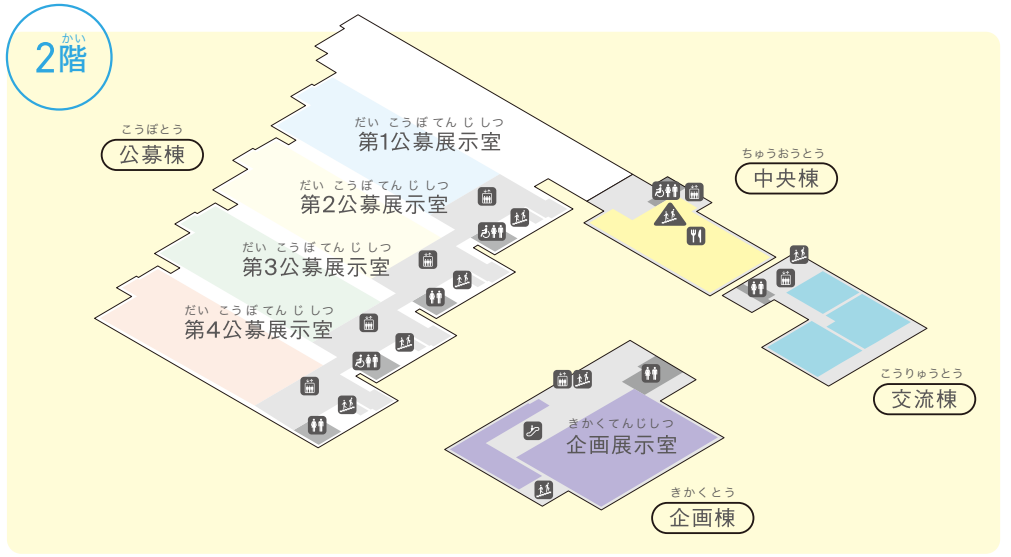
かい
2階

こうぼとう
公募棟

だい こうぼてんじしつ
第1公募展示室

だい こうぼてんじしつ
第2公募展示室

だい こうぼてんじしつ
第3公募展示室

だい こうぼてんじしつ
第4公募展示室

ちゅうおうとう
中央棟

こうりゅうとう
交流棟

きかくてんじしつ
企画展示室

きかくとう
企画棟